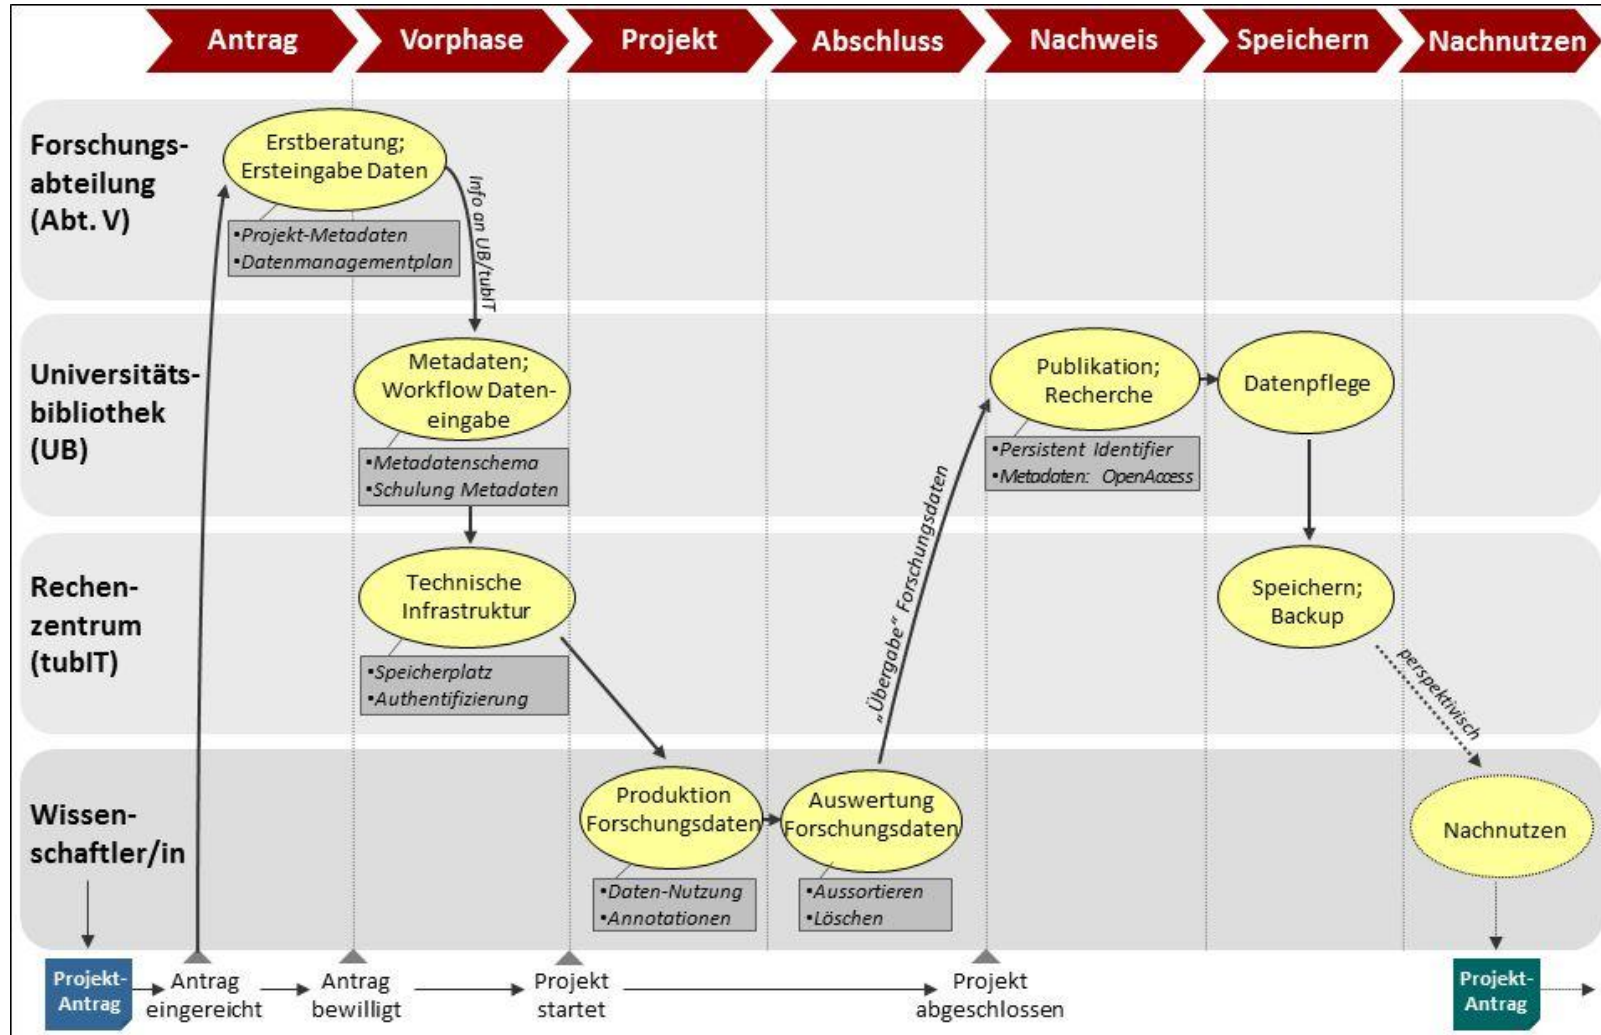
Antrag Vorphase Projekt Abschluss Nachweis Speichern Nachnutzen

Forschungsabteilung (Abt. V)

Erstberatung; Ersteingabe Daten

•Projekt-Metadaten
•Datenmanagementplan

Info an UB/tubIT

Universitätsbibliothek (UB)

Metadaten; Workflow Dateneingabe

•Metadatenschema
•Schulung Metadaten

Publikation; Recherche

•Persistent Identifier
•Metadaten: OpenAccess

Datenpflege

„Übergabe" Forschungsdaten

Rechenzentrum (tubIT)

Technische Infrastruktur

•Speicherplatz
•Authentifizierung

Speichern; Backup

perspektivisch

Wissenschaftler/in

Produktion Forschungsdaten

•Daten-Nutzung
•Annotationen

Auswertung Forschungsdaten

•Aussortieren
•Löschen

Nachnutzen

Projekt-Antrag

Antrag eingereicht

Antrag bewilligt

Projekt startet

Projekt abgeschlossen

Projekt-Antrag